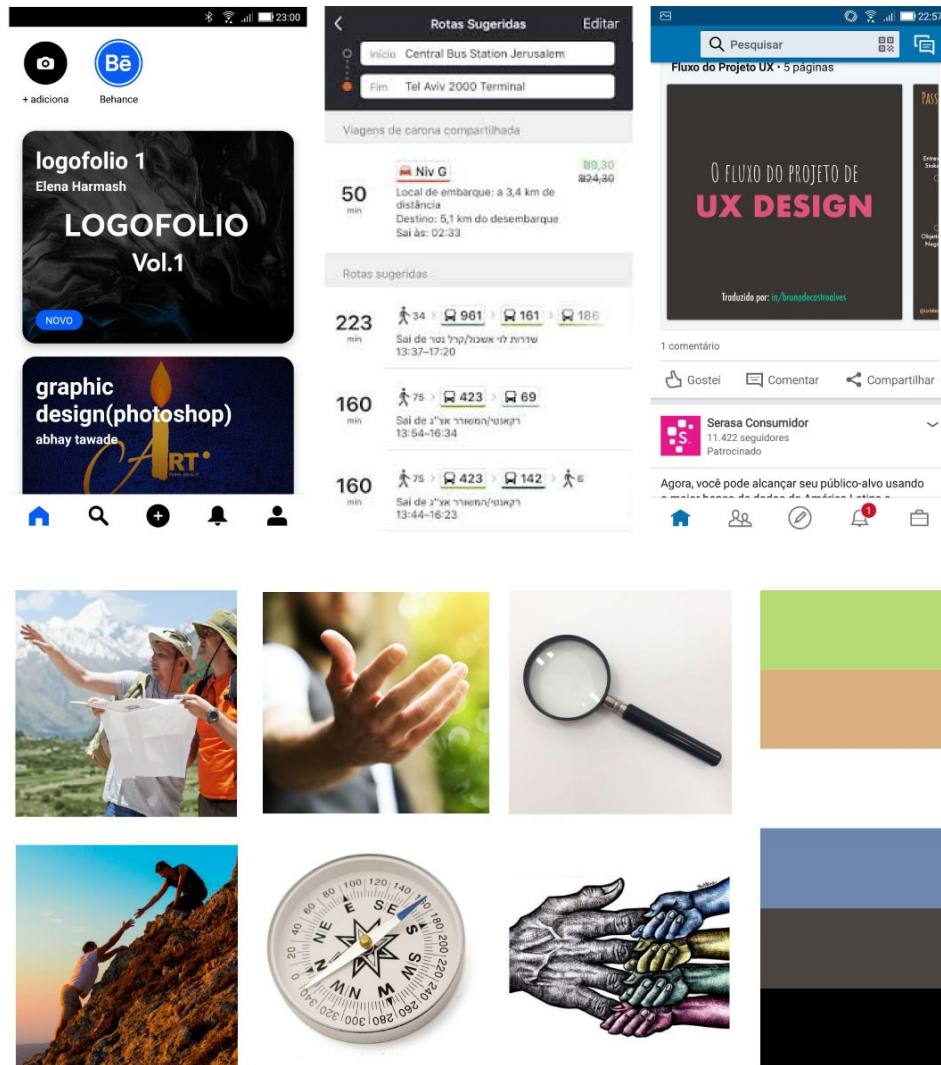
23:00

+ adiciona

Bē

Behance

logofolio 1
Elena Harmash

LOGOFOLIO
Vol.1

NOVO

graphic design(photoshop)
abhay tawade

ART

Rotas Sugeridas

Editar

Início Central Bus Station Jerusalem

Fim Tel Aviv 2000 Terminal

Viagens de carona compartilhada

50 min

Niv G

₪9,30
₪24,30

Local de embarque: a 3,4 km de distância
Destino: 5,1 km do desembarque
Sai às: 02:33

Rotas sugeridas

223 min

34 961 161 186

Sai de שדרות לוי אשכול/קרל נטר
13:37–17:20

160 min

75 423 69

Sai de רקאנטי/המשורר אצ"ג
13:54–16:34

160 min

75 423 142 6

Sai de רקאנטי/המשורר אצ"ג
13:44–16:23

22:57

Pesquisar

Fluxo do Projeto UX • 5 páginas

O FLUXO DO PROJETO DE
UX DESIGN

Traduzido por: in/brunodecastroalves

PASS

1 comentário

Gostei

Comentar

Compartilhar

Serasa Consumidor
11.422 seguidores
Patrocinado

Agora, você pode alcançar seu público-alvo usando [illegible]

1

N
NE
E
SE
S
SW
W
NW
0
20
40
60
80
100
120
140
160
180
200
220
240
260
280
300
320
340